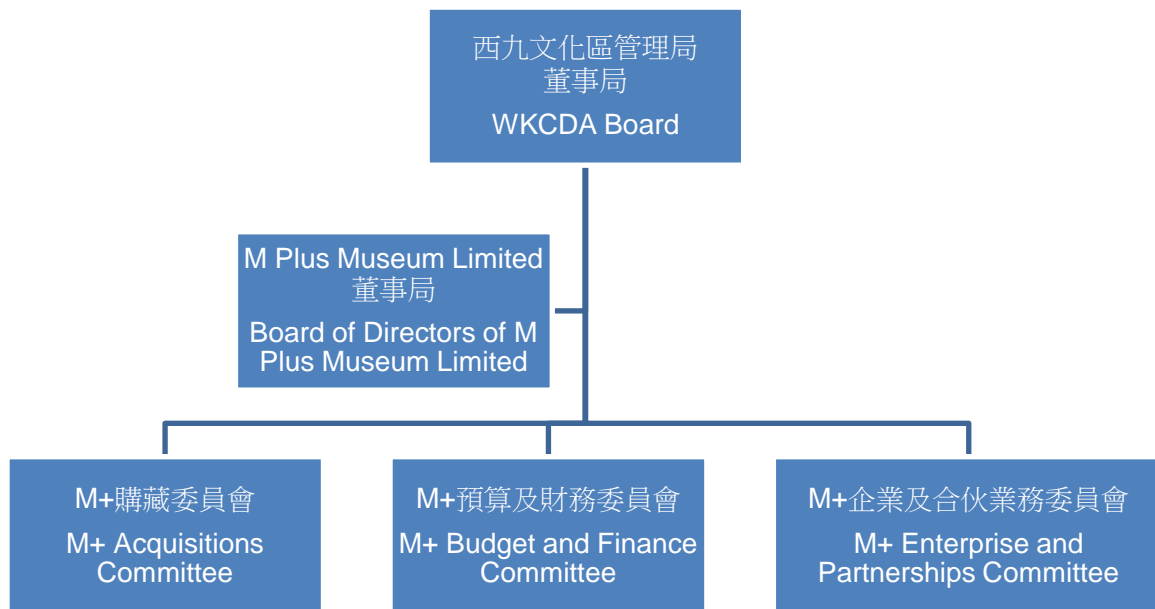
西九文化區管理局
董事局
WKCDA Board

M Plus Museum Limited
董事局
Board of Directors of M Plus Museum Limited

M+購藏委員會
M+ Acquisitions Committee

M+預算及財務委員會
M+ Budget and Finance Committee

M+企業及合伙業務委員會
M+ Enterprise and Partnerships Committee